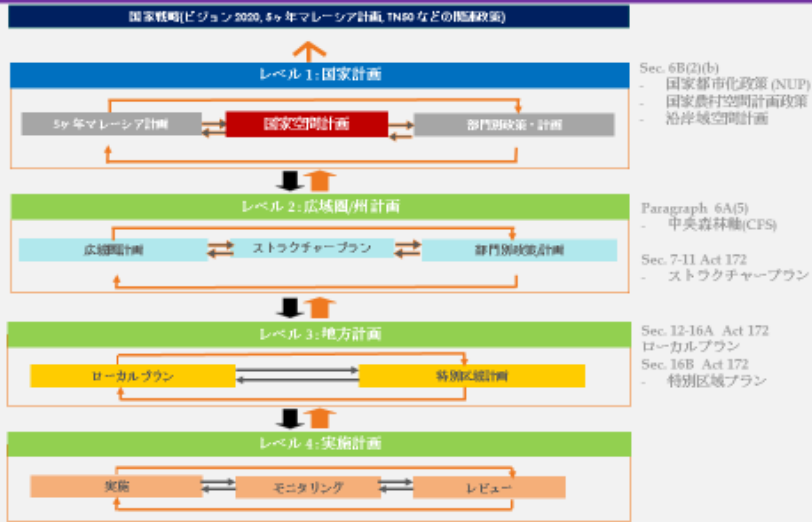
国家戦略(ビジョン 2020, 5ヶ年マレーシア計画, TN50 などの関連政策)

レベル 1: 国家計画

5ヶ年マレーシア計画

国家空間計画

部門別政策・計画

Sec. 6B(2)(b)
- 国家都市化政策 (NUP)
- 国家農村空間計画政策
- 沿岸域空間計画

レベル 2: 広域圏/州計画

広域圏計画

ストラクチャープラン

部門別政策/計画

Paragraph 6A(5)
- 中央森林軸(CFS)

Sec. 7-11 Act 172
- ストラクチャープラン

レベル 3: 地方計画

ローカルプラン

特別区域計画

Sec. 12-16A Act 172
ローカルプラン
Sec. 16B Act 172
- 特別区域プラン

レベル 4: 実施計画

実施

モニタリング

レビュー